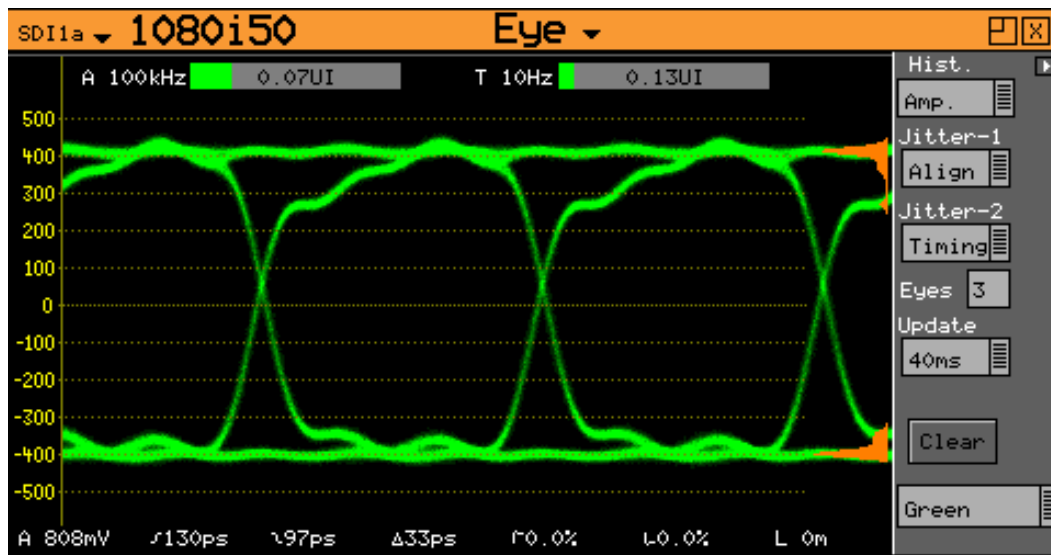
SDI1a 1080i50 Eye

A 100kHz 0.07UI T 10Hz 0.13UI

500
400
300
200
100
0
-100
-200
-300
-400
-500

A 808mV ╯130ps ╲97ps Δ33ps ┌0.0% └0.0% L 0m

Hist.
Amp.
Jitter-1
Align
Jitter-2
Timing
Eyes 3
Update
40ms
Clear
Green